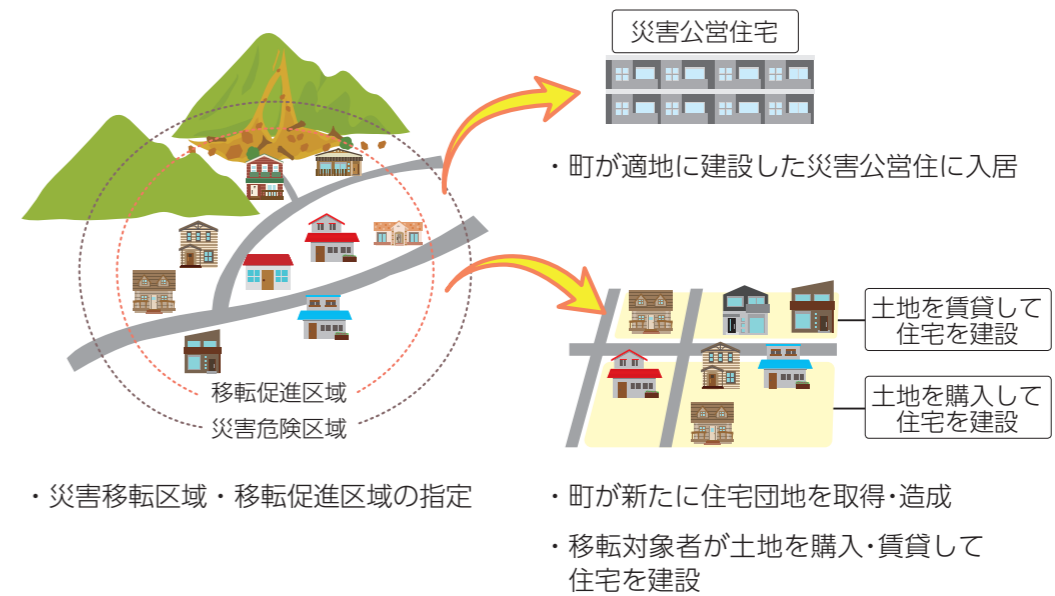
災害公営住宅

・町が適地に建設した災害公営住に入居

土地を賃貸して住宅を建設

土地を購入して住宅を建設

移転促進区域

災害危険区域

・災害移転区域・移転促進区域の指定

・町が新たに住宅団地を取得・造成

・移転対象者が土地を購入・賃貸して住宅を建設